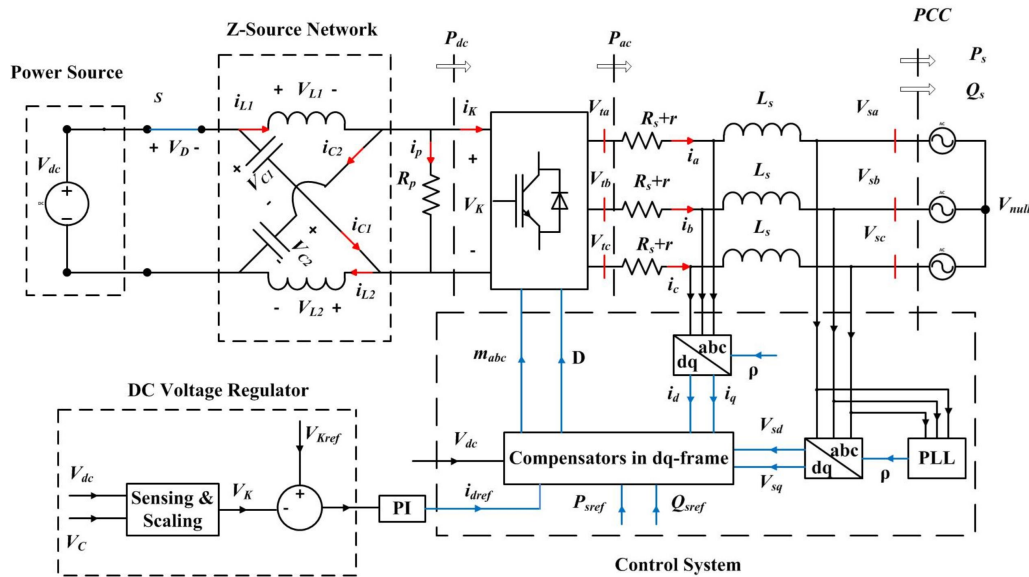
Z-Source Network

PCC

Power Source

$P_{dc}$

$P_{ac}$

$P_s$

$Q_s$

$S$

$i_{L1}$

$+ \; V_{L1} \; -$

$i_K$

$V_{ta}$

$R_s$+$r$

$L_s$

$V_{sa}$

$V_{dc}$

$+ \; V_D \; -$

$i_{C2}$

$i_p$

$+$

$i_a$

$V_{C1}$

$R_p$

$V_K$

$V_{tb}$

$R_s$+$r$

$L_s$

$V_{sb}$

$V_{null}$

$i_b$

$V_{C2}$

$i_{C1}$

$-$

$V_{tc}$

$R_s$+$r$

$L_s$

$V_{sc}$

$i_{L2}$

$i_c$

$- \; V_{L2} \; +$

$m_{abc}$

D

dq

abc

ρ

DC Voltage Regulator

$i_d$

$i_q$

$V_{Kref}$

$V_{sd}$

$V_{dc}$

Compensators in dq-frame

abc

dq

PLL

$V_{dc}$

Sensing & Scaling

$V_K$

+

-

PI

$i_{dref}$

$V_{sq}$

ρ

$V_C$

$P_{sref}$

$Q_{sref}$

Control System